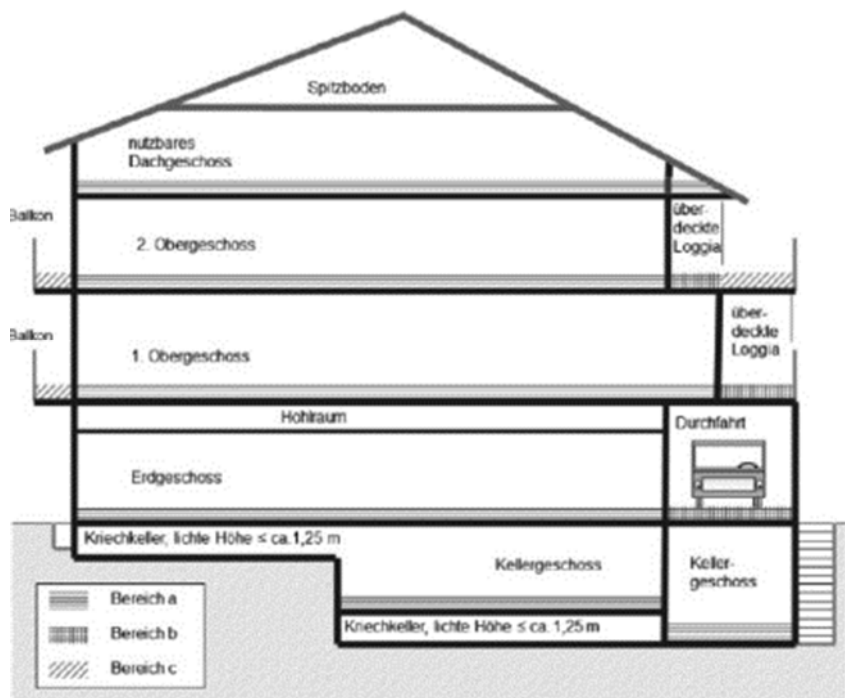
Spitzboden

nutzbares Dachgeschoss

Balkon

2. Obergeschoss

überdeckte Loggia

Balkon

1. Obergeschoss

überdeckte Loggia

Hohlraum

Durchfahrt

Erdgeschoss

Kriechkeller, lichte Höhe ≤ ca. 1,25 m

Kellergeschoss

Kellergeschoss

Kriechkeller, lichte Höhe ≤ ca. 1,25 m

Bereich a

Bereich b

Bereich c